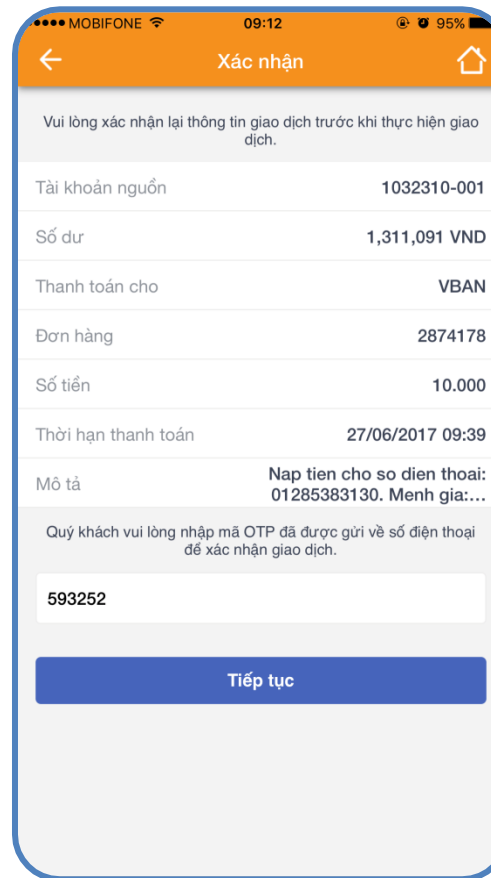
●●●●● MOBIFONE 09:12 95%

Xác nhận

Vui lòng xác nhận lại thông tin giao dịch trước khi thực hiện giao dịch.

| | |
|---|---|
| Tài khoản nguồn | 1032310-001 |
| Số dư | 1,311,091 VND |
| Thanh toán cho | VBAN |
| Đơn hàng | 2874178 |
| Số tiền | 10.000 |
| Thời hạn thanh toán | 27/06/2017 09:39 |
| Mô tả | Nap tien cho so dien thoai: 01285383130. Menh gia:... |

Quý khách vui lòng nhập mã OTP đã được gửi về số điện thoại để xác nhận giao dịch.

593252

Tiếp tục